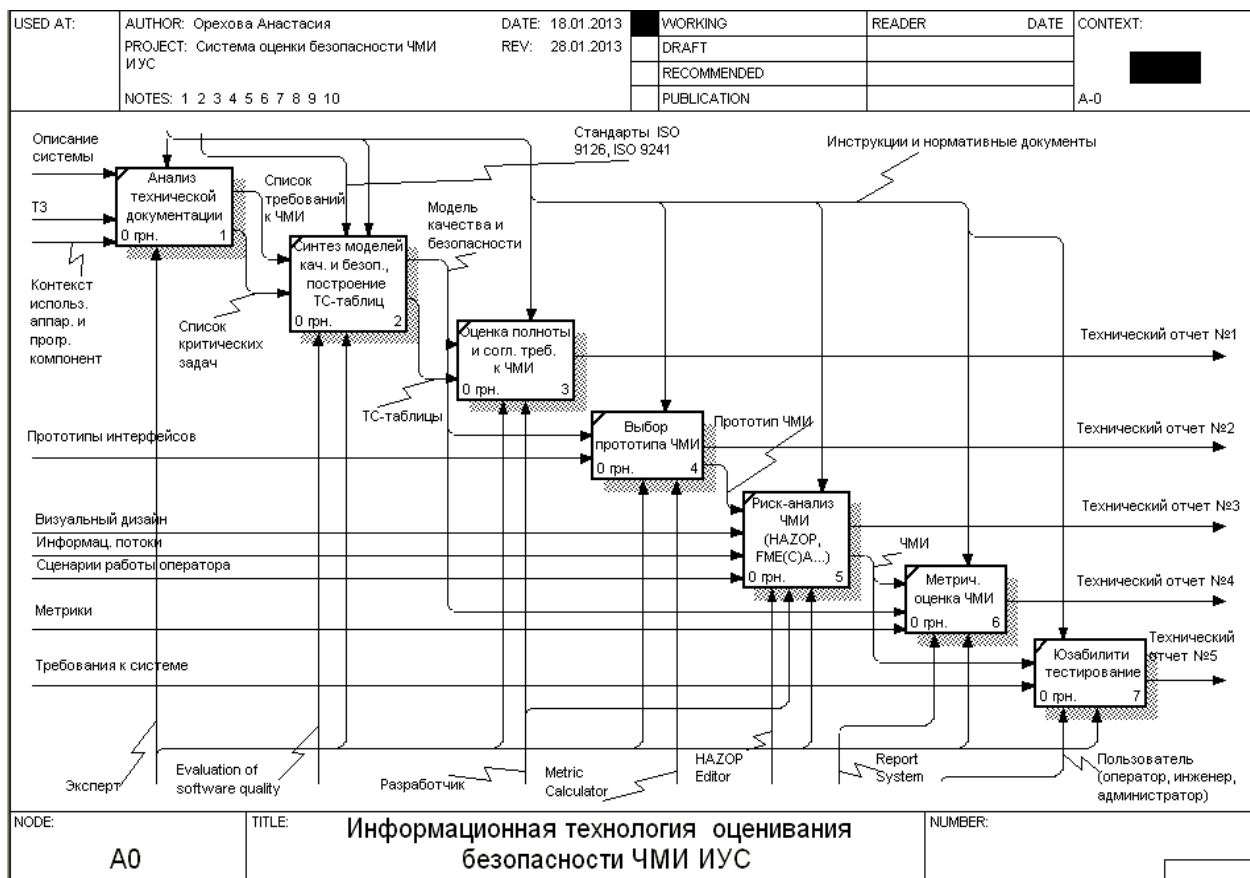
| USED AT: | AUTHOR: Орехова Анастасия | DATE: 18.01.2013 | | WORKING | READER | DATE | CONTEXT: |
|---|---|---|---|---|---|---|---|
| | PROJECT: Система оценки безопасности ЧМИ ИУС | REV: 28.01.2013 | | DRAFT | | | |
| | | | | RECOMMENDED | | | |
| | NOTES: 1 2 3 4 5 6 7 8 9 10 | | | PUBLICATION | | | A-0 |

Описание системы

ТЗ

Контекст использ. аппар. и прогр. компонент

Анализ технической документации
0 грн. 1

Список требований к ЧМИ

Стандарты ISO 9126, ISO 9241

Инструкции и нормативные документы

Синтез моделей кач. и безоп., построение ТС-таблиц
0 грн. 2

Модель качества и безопасности

Список критических задач

Оценка полноты и согл. треб. к ЧМИ
0 грн. 3

Технический отчет №1

ТС-таблицы

Прототипы интерфейсов

Выбор прототипа ЧМИ
0 грн. 4

Прототип ЧМИ

Технический отчет №2

Визуальный дизайн

Информац. потоки

Сценарии работы оператора

Риск-анализ ЧМИ (HAZOP, FME(C)A...)
0 грн. 5

Технический отчет №3

ЧМИ

Метрики

Метрич. оценка ЧМИ
0 грн. 6

Технический отчет №4

Требования к системе

Юзабилити тестирование
0 грн. 7

Технический отчет №5

Эксперт

Evaluation of software quality

Разработчик

Metric Calculator

HAZOP Editor

Report System

Пользователь (оператор, инженер, администратор)

| NODE: A0 | TITLE: Информационная технология оценивания безопасности ЧМИ ИУС | NUMBER: |
|---|---|---|